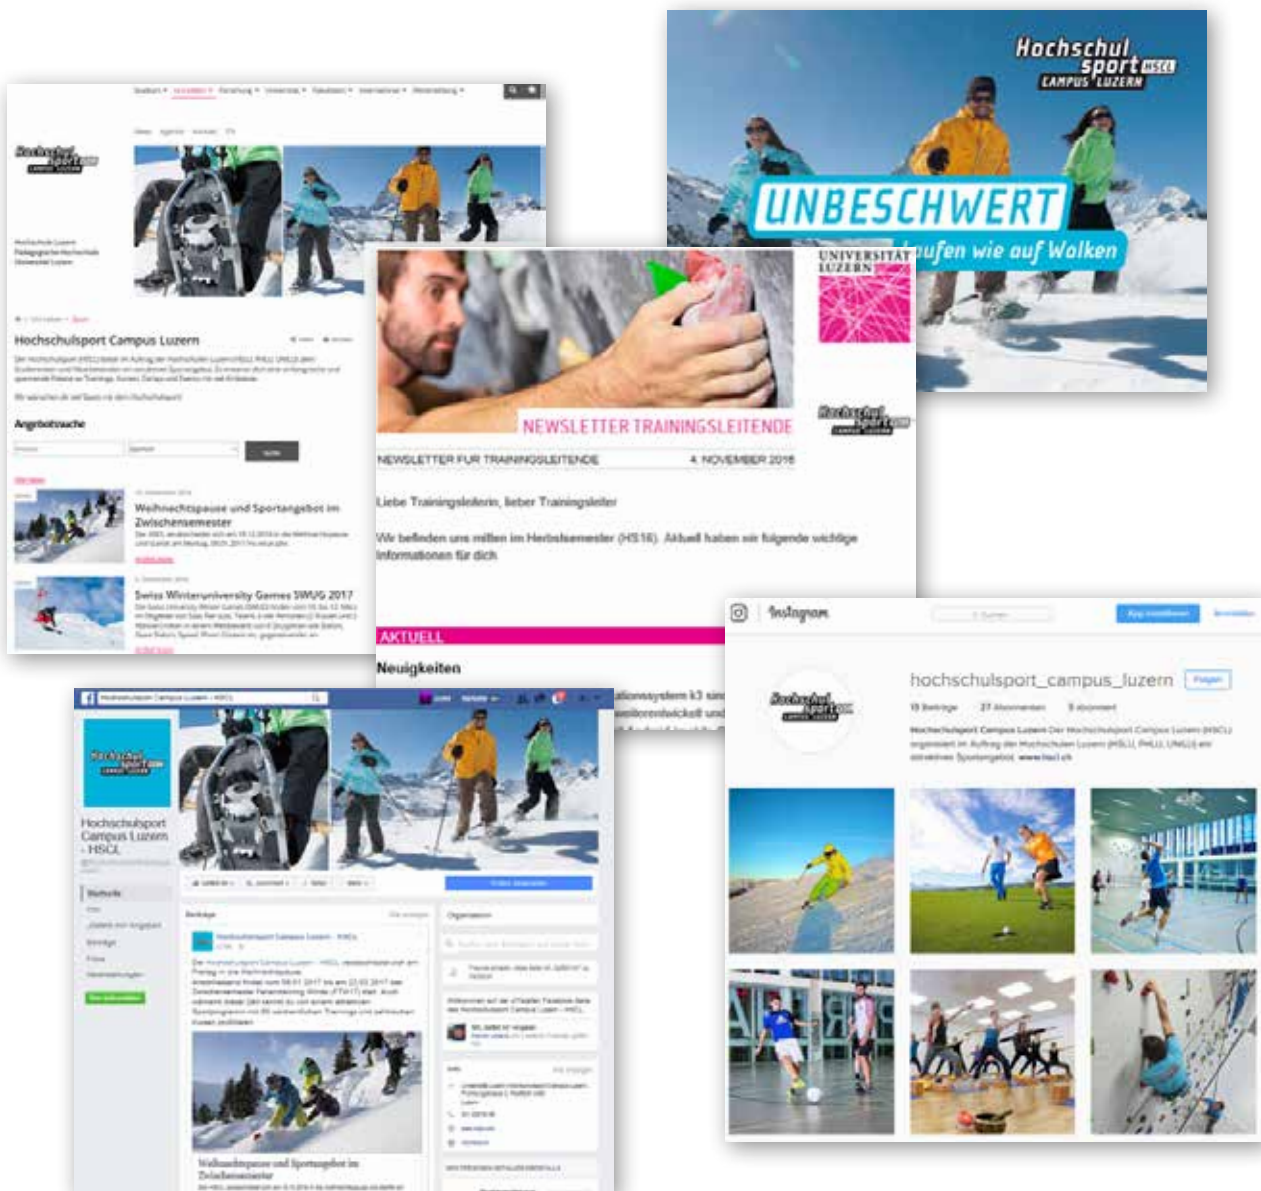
Hochschul sport HSCL CAMPUS LUZERN

UNBESCHWERT

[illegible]aufen wie auf Wolken

Hochschulsport Campus Luzern

Angebotssuche

Weihnachtspause und Sportangebot im Zwischensemester

Swiss Winteruniversity Games SWUG 2017

UNIVERSITÄT LUZERN

NEWSLETTER TRAININGSLEITENDE

NEWSLETTER FUR TRAININGSLEITENDE

4. NOVEMBER 2016

Liebe Trainingsleiterin, lieber Trainingsleiter

Wir befinden uns mitten im Herbstsemester (HS16). Aktuell haben wir folgende wichtige Informationen für dich

AKTUELL

Neuigkeiten

Hochschulsport Campus Luzern - HSCL

Hochschulsport Campus Luzern - HSCL

Instagram

hochschulsport_campus_luzern

Weihnachtspause und Sportangebot im Zwischensemester